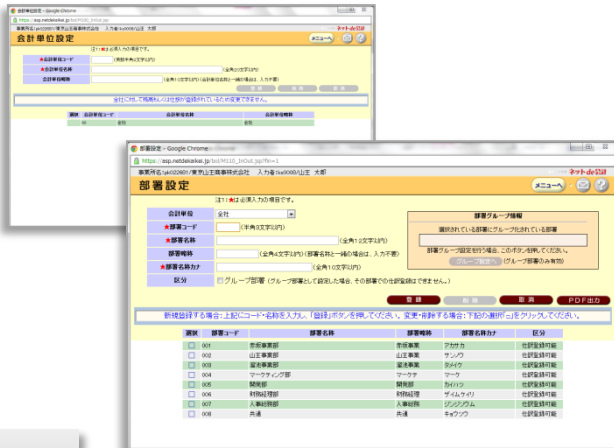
会計単位設定 - Google Chrome
https://asp.netdekeiri.jp/bd/M100_InOut.jsp
事業所名 / 東京山王商事株式会社 入力者 山王 太郎
ネットde会計
会計単位設定
メニュー
注1 ★は必須入力の項目です。
★会計単位コード
★会計単位名称
会計単位略称
全社に対して職務もしくは部署が登録されているため変更できません。
選択 会計単位コード 会計単位名称 会計単位略称
00 全社 全社

部署設定 - Google Chrome
https://asp.netdekeiri.jp/bd/M110_InOut.jsp?fn=1
事業所名:pk022801/東京山王商事株式会社 入力者:tk9088/山王 太郎
ネットde会計
部署設定
メニュー
注1 ★は必須入力の項目です。
会計単位 全社
★部署コード (半角3文字以内)
★部署名称 (全角10文字以内)
部署略称 (全角6文字以内) (部署名称と一緒の場合は、入力不要)
★部署名称カナ (全角10文字以内)
区分 グループ部署 (グループ部署として設定した場合、その部署での仕訳登録はできません。)
部署グループ情報
選択されている部署にグループ化されている部署
部署グループ設定を行う場合、このボタンを押してください。
グループ設定へ (グループ部署のみ有効)
登録 削除 取消 PDF出力
新規登録する場合:上記にコード・名称を入力し「登録」ボタンを押してください。変更・削除する場合:下記の選択「□」をクリックしてください。
| 選択 | 部署コード | 部署名称 | 部署略称 | 部署名称カナ | 区分 |
|---|---|---|---|---|---|
| □ | 001 | 本部事業部 | 本部事業 | ホンブ | 仕訳登録可能 |
| □ | 002 | 山王事業部 | 山王事業 | サンノウ | 仕訳登録可能 |
| □ | 003 | 溜池事業部 | 溜池事業 | タメイケ | 仕訳登録可能 |
| □ | 004 | マーケティング部 | マーケティ | マーケ | 仕訳登録可能 |
| □ | 005 | 開発部 | 開発部 | カイハツ | 仕訳登録可能 |
| □ | 006 | 財務経理部 | 財務経理 | ザイムケイリ | 仕訳登録可能 |
| □ | 007 | 人事総務部 | 人事総務 | ジンジソウム | 仕訳登録可能 |
| □ | 008 | 共通 | 共通 | キョウツウ | 仕訳登録可能 |